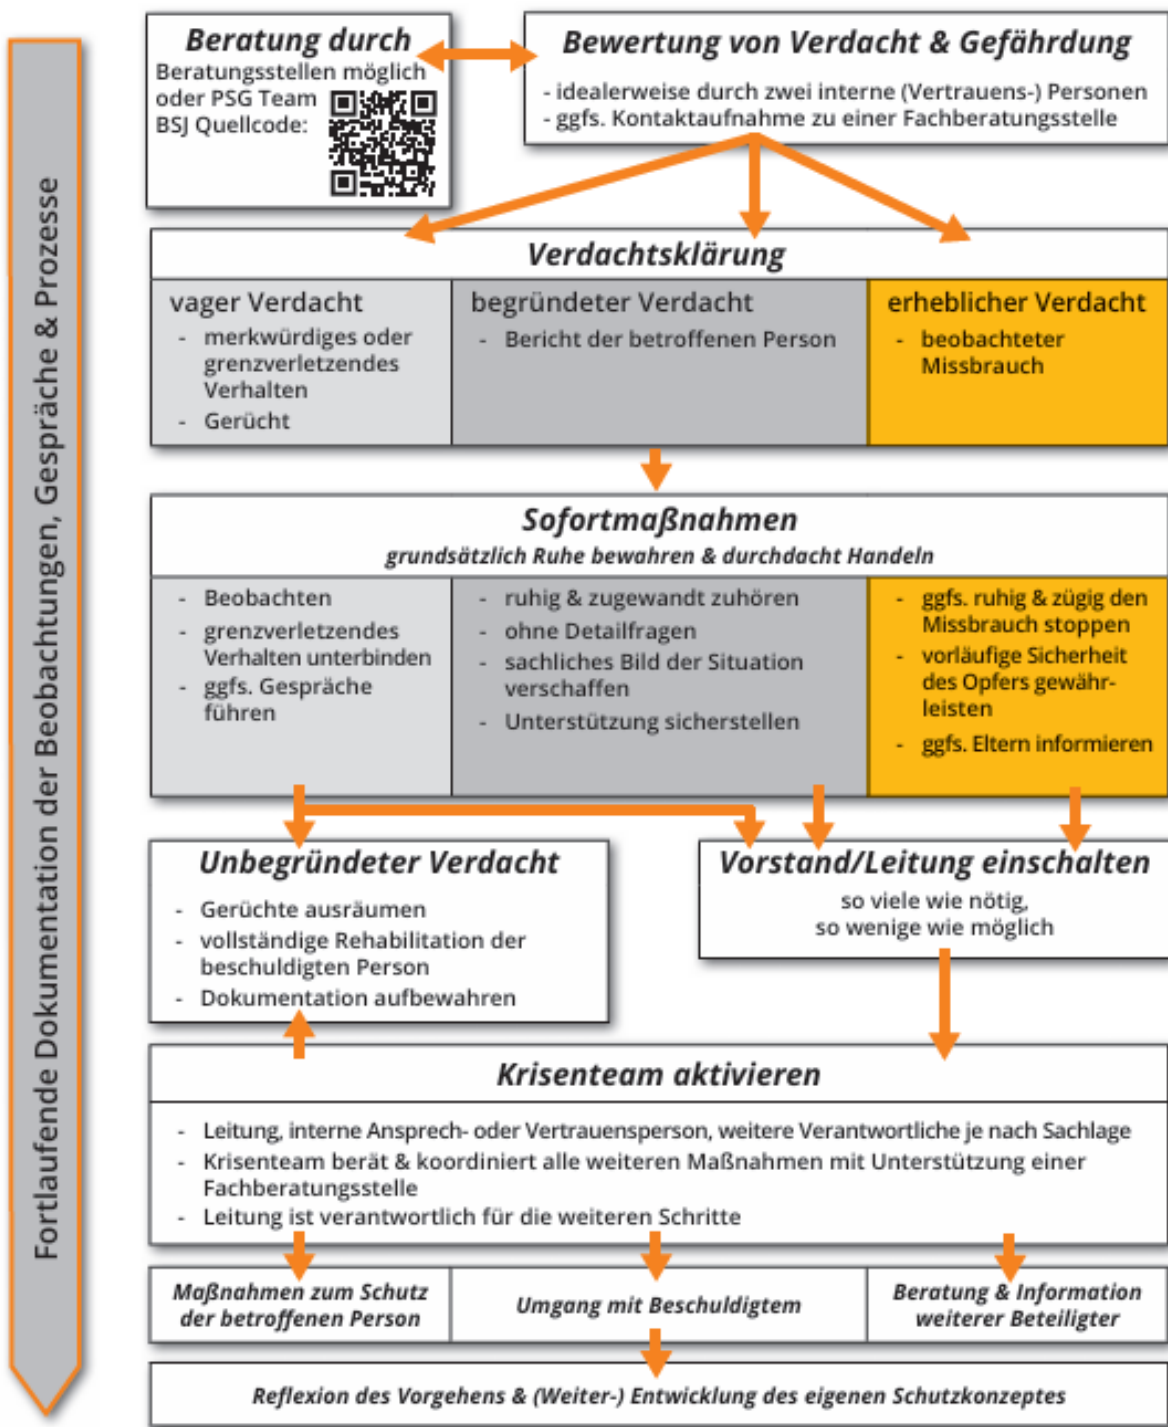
Fortlaufende Dokumentation der Beobachtungen, Gespräche & Prozesse

Beratung durch
Beratungsstellen möglich oder PSG Team BSJ Quellcode:

Bewertung von Verdacht & Gefährdung
- idealerweise durch zwei interne (Vertrauens-) Personen
- ggfs. Kontaktaufnahme zu einer Fachberatungsstelle

Verdachtsklärung

| vager Verdacht | begründeter Verdacht | erheblicher Verdacht |
|---|---|---|
| - merkwürdiges oder grenzverletzendes Verhalten<br>- Gerücht | - Bericht der betroffenen Person | - beobachteter Missbrauch |

Sofortmaßnahmen
grundsätzlich Ruhe bewahren & durchdacht Handeln

| - Beobachten<br>- grenzverletzendes Verhalten unterbinden<br>- ggfs. Gespräche führen | - ruhig & zugewandt zuhören<br>- ohne Detailfragen<br>- sachliches Bild der Situation verschaffen<br>- Unterstützung sicherstellen | - ggfs. ruhig & zügig den Missbrauch stoppen<br>- vorläufige Sicherheit des Opfers gewährleisten<br>- ggfs. Eltern informieren |
|---|---|---|

Unbegründeter Verdacht
- Gerüchte ausräumen
- vollständige Rehabilitation der beschuldigten Person
- Dokumentation aufbewahren

Vorstand/Leitung einschalten
so viele wie nötig, so wenige wie möglich

Krisenteam aktivieren
- Leitung, interne Ansprech- oder Vertrauensperson, weitere Verantwortliche je nach Sachlage
- Krisenteam berät & koordiniert alle weiteren Maßnahmen mit Unterstützung einer Fachberatungsstelle
- Leitung ist verantwortlich für die weiteren Schritte

| Maßnahmen zum Schutz der betroffenen Person | Umgang mit Beschuldigtem | Beratung & Information weiterer Beteiligter |
|---|---|---|

Reflexion des Vorgehens & (Weiter-) Entwicklung des eigenen Schutzkonzeptes